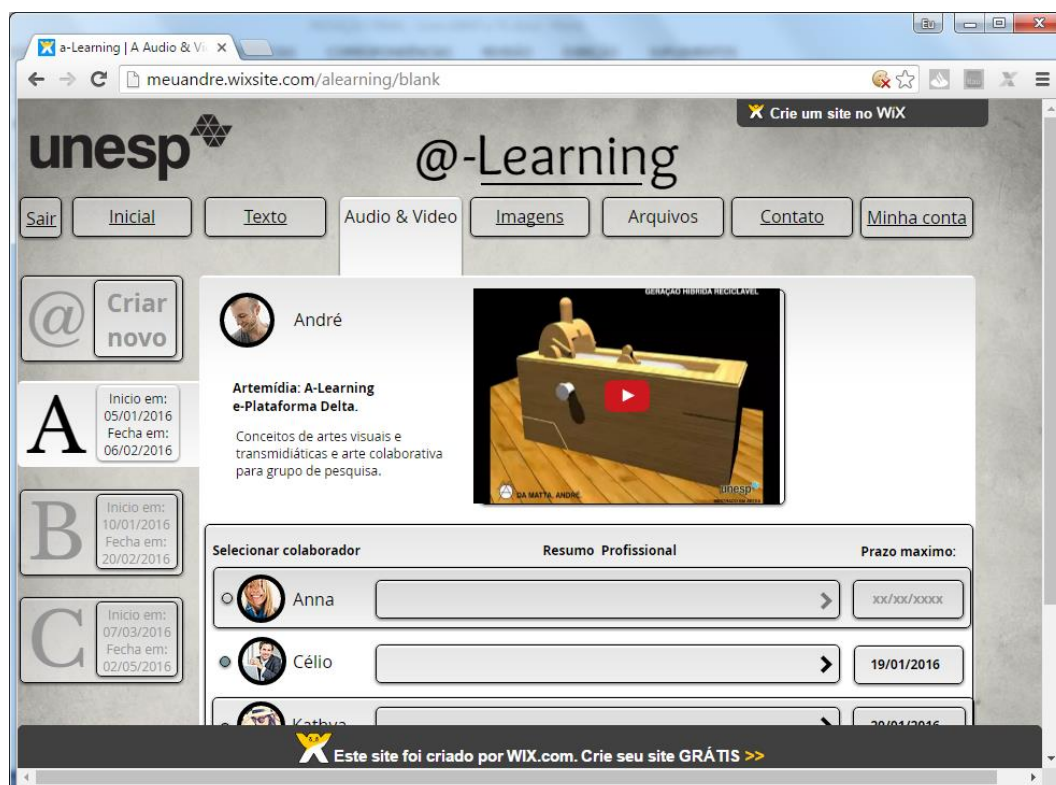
a-Learning | A Audio & Vi ×

meuandre.wixsite.com/alearning/blank

Crie um site no WiX

unesp

@-Learning

Sair | Inicial | Texto | Audio & Video | Imagens | Arquivos | Contato | Minha conta

@ Criar novo

A Inicio em: 05/01/2016 Fecha em: 06/02/2016

B Inicio em: 10/01/2016 Fecha em: 20/02/2016

C Inicio em: 07/03/2016 Fecha em: 02/05/2016

André

Artemídia: A-Learning e-Plataforma Delta.

Conceitos de artes visuais e transmidiáticas e arte colaborativa para grupo de pesquisa.

GERAÇÃO HIBRIDA RECICLAVEL

DA MATTA, ANDRE

unesp

Selecionar colaborador | Resumo Profissional | Prazo maximo:

Anna | xx/xx/xxxx

Célio | 19/01/2016

Kathya | 20/01/2016

Este site foi criado por WIX.com. Crie seu site GRÁTIS >>